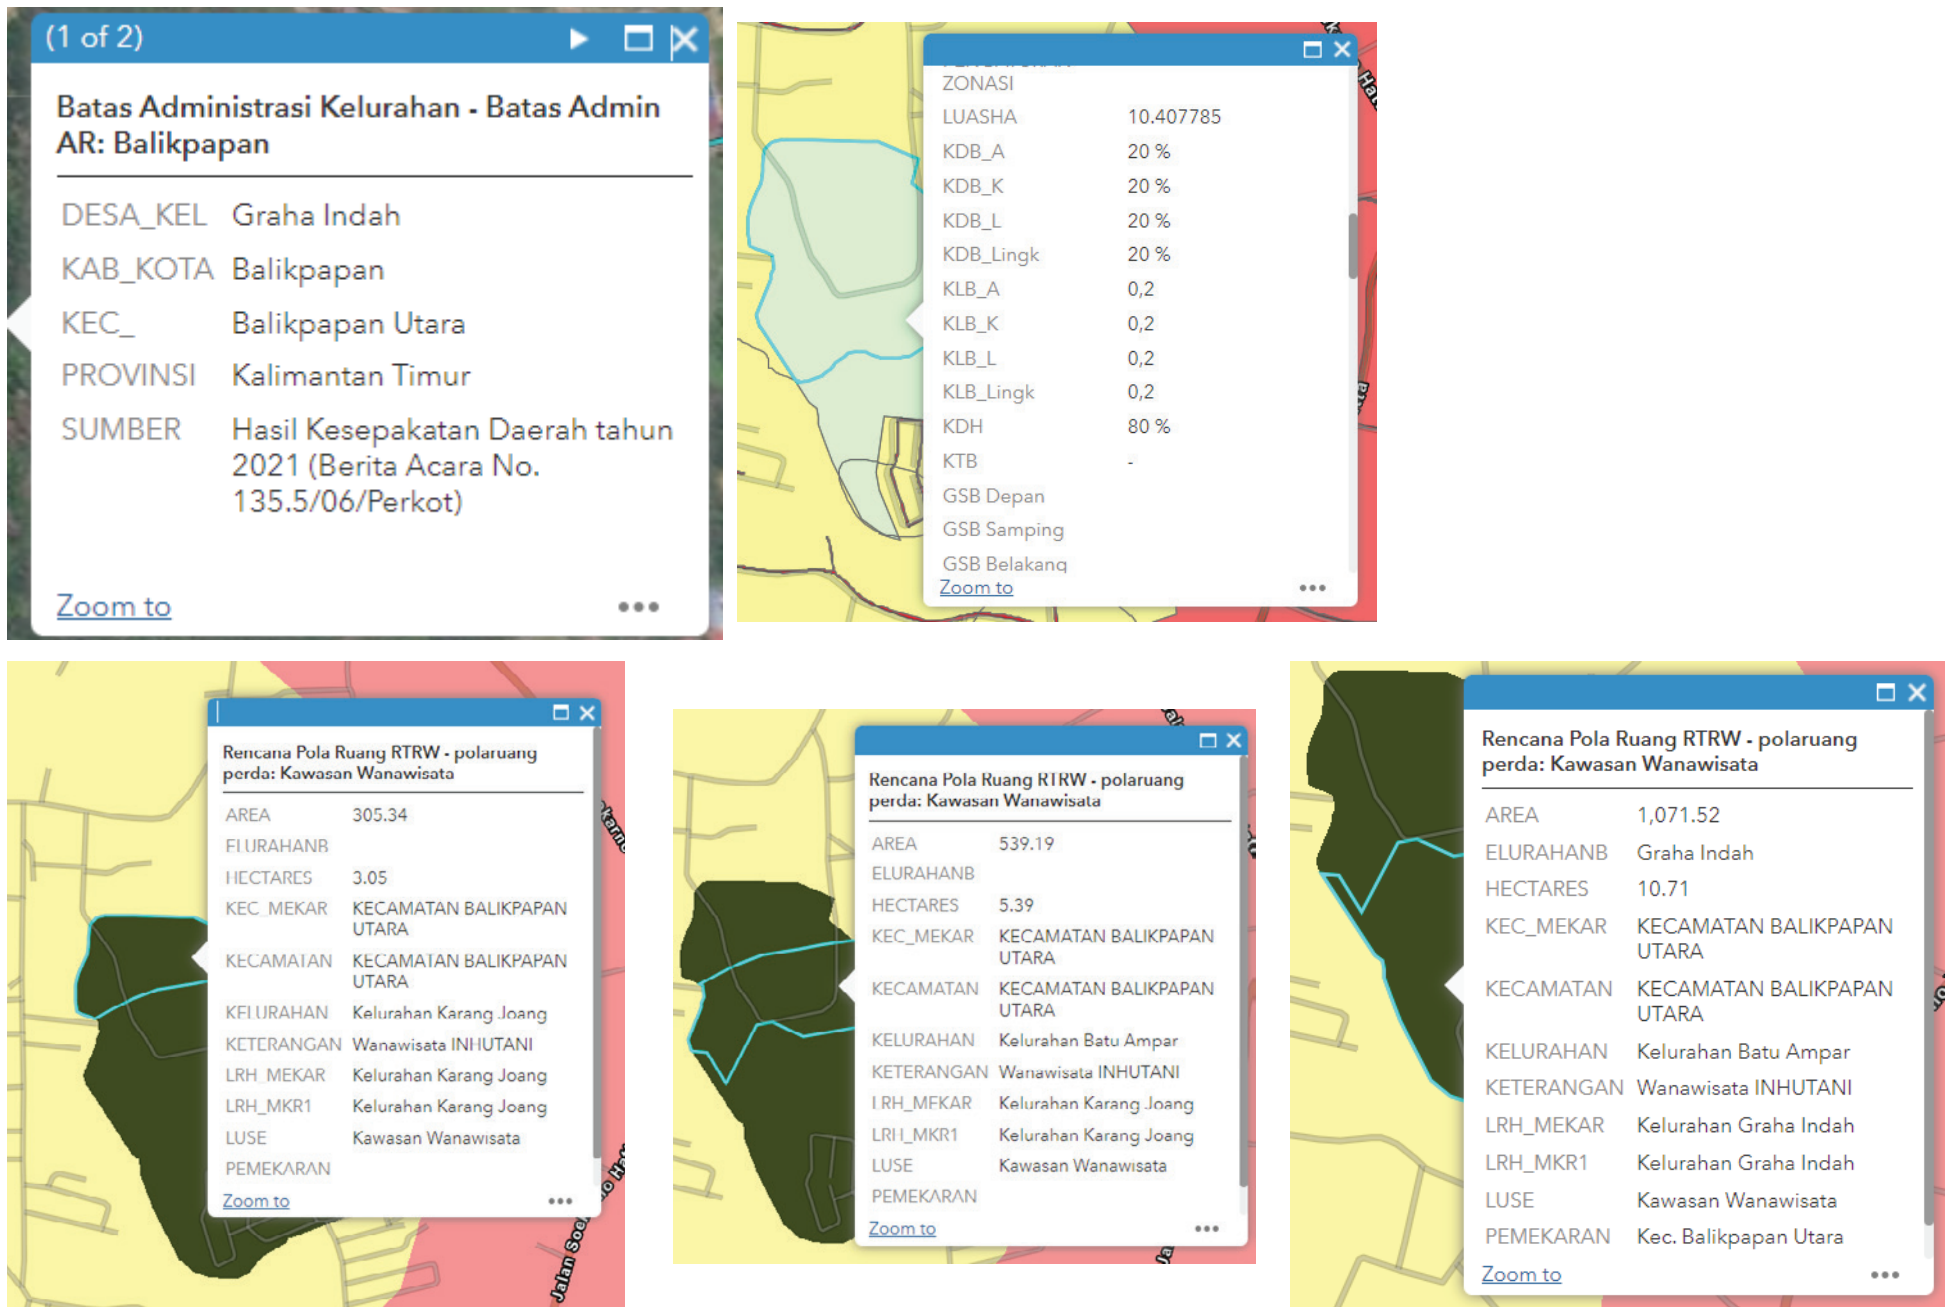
(1 of 2)

Batas Administrasi Kelurahan - Batas Admin AR: Balikpapan

| | |
|---|---|
| DESA_KEL | Graha Indah |
| KAB_KOTA | Balikpapan |
| KEC_ | Balikpapan Utara |
| PROVINSI | Kalimantan Timur |
| SUMBER | Hasil Kesepakatan Daerah tahun 2021 (Berita Acara No. 135.5/06/Perkot) |

Zoom to •••

ZONASI

| | |
|---|---|
| LUASHA | 10.407785 |
| KDB_A | 20 % |
| KDB_K | 20 % |
| KDB_L | 20 % |
| KDB_Lingk | 20 % |
| KLB_A | 0,2 |
| KLB_K | 0,2 |
| KLB_L | 0,2 |
| KLB_Lingk | 0,2 |
| KDH | 80 % |
| KTB | - |
| GSB Depan | |
| GSB Samping | |
| GSB Belakang | |

Zoom to •••

Rencana Pola Ruang RTRW - polaruang perda: Kawasan Wanawisata

| | |
|---|---|
| AREA | 305.34 |
| ELURAHANB | |
| HECTARES | 3.05 |
| KEC_MEKAR | KECAMATAN BALIKPAPAN UTARA |
| KECAMATAN | KECAMATAN BALIKPAPAN UTARA |
| KELURAHAN | Kelurahan Karang Joang |
| KETERANGAN | Wanawisata INHUTANI |
| LRH_MEKAR | Kelurahan Karang Joang |
| LRH_MKR1 | Kelurahan Karang Joang |
| LUSE | Kawasan Wanawisata |
| PEMEKARAN | |

Zoom to •••

Rencana Pola Ruang RTRW - polaruang perda: Kawasan Wanawisata

| | |
|---|---|
| AREA | 539.19 |
| ELURAHANB | |
| HECTARES | 5.39 |
| KEC_MEKAR | KECAMATAN BALIKPAPAN UTARA |
| KECAMATAN | KECAMATAN BALIKPAPAN UTARA |
| KELURAHAN | Kelurahan Batu Ampar |
| KETERANGAN | Wanawisata INHUTANI |
| LRH_MEKAR | Kelurahan Karang Joang |
| LRH_MKR1 | Kelurahan Karang Joang |
| LUSE | Kawasan Wanawisata |
| PEMEKARAN | |

Zoom to •••

Rencana Pola Ruang RTRW - polaruang perda: Kawasan Wanawisata

| | |
|---|---|
| AREA | 1,071.52 |
| ELURAHANB | Graha Indah |
| HECTARES | 10.71 |
| KEC_MEKAR | KECAMATAN BALIKPAPAN UTARA |
| KECAMATAN | KECAMATAN BALIKPAPAN UTARA |
| KELURAHAN | Kelurahan Batu Ampar |
| KETERANGAN | Wanawisata INHUTANI |
| LRH_MEKAR | Kelurahan Graha Indah |
| LRH_MKR1 | Kelurahan Graha Indah |
| LUSE | Kawasan Wanawisata |
| PEMEKARAN | Kec. Balikpapan Utara |

Zoom to •••

Jalan Soe